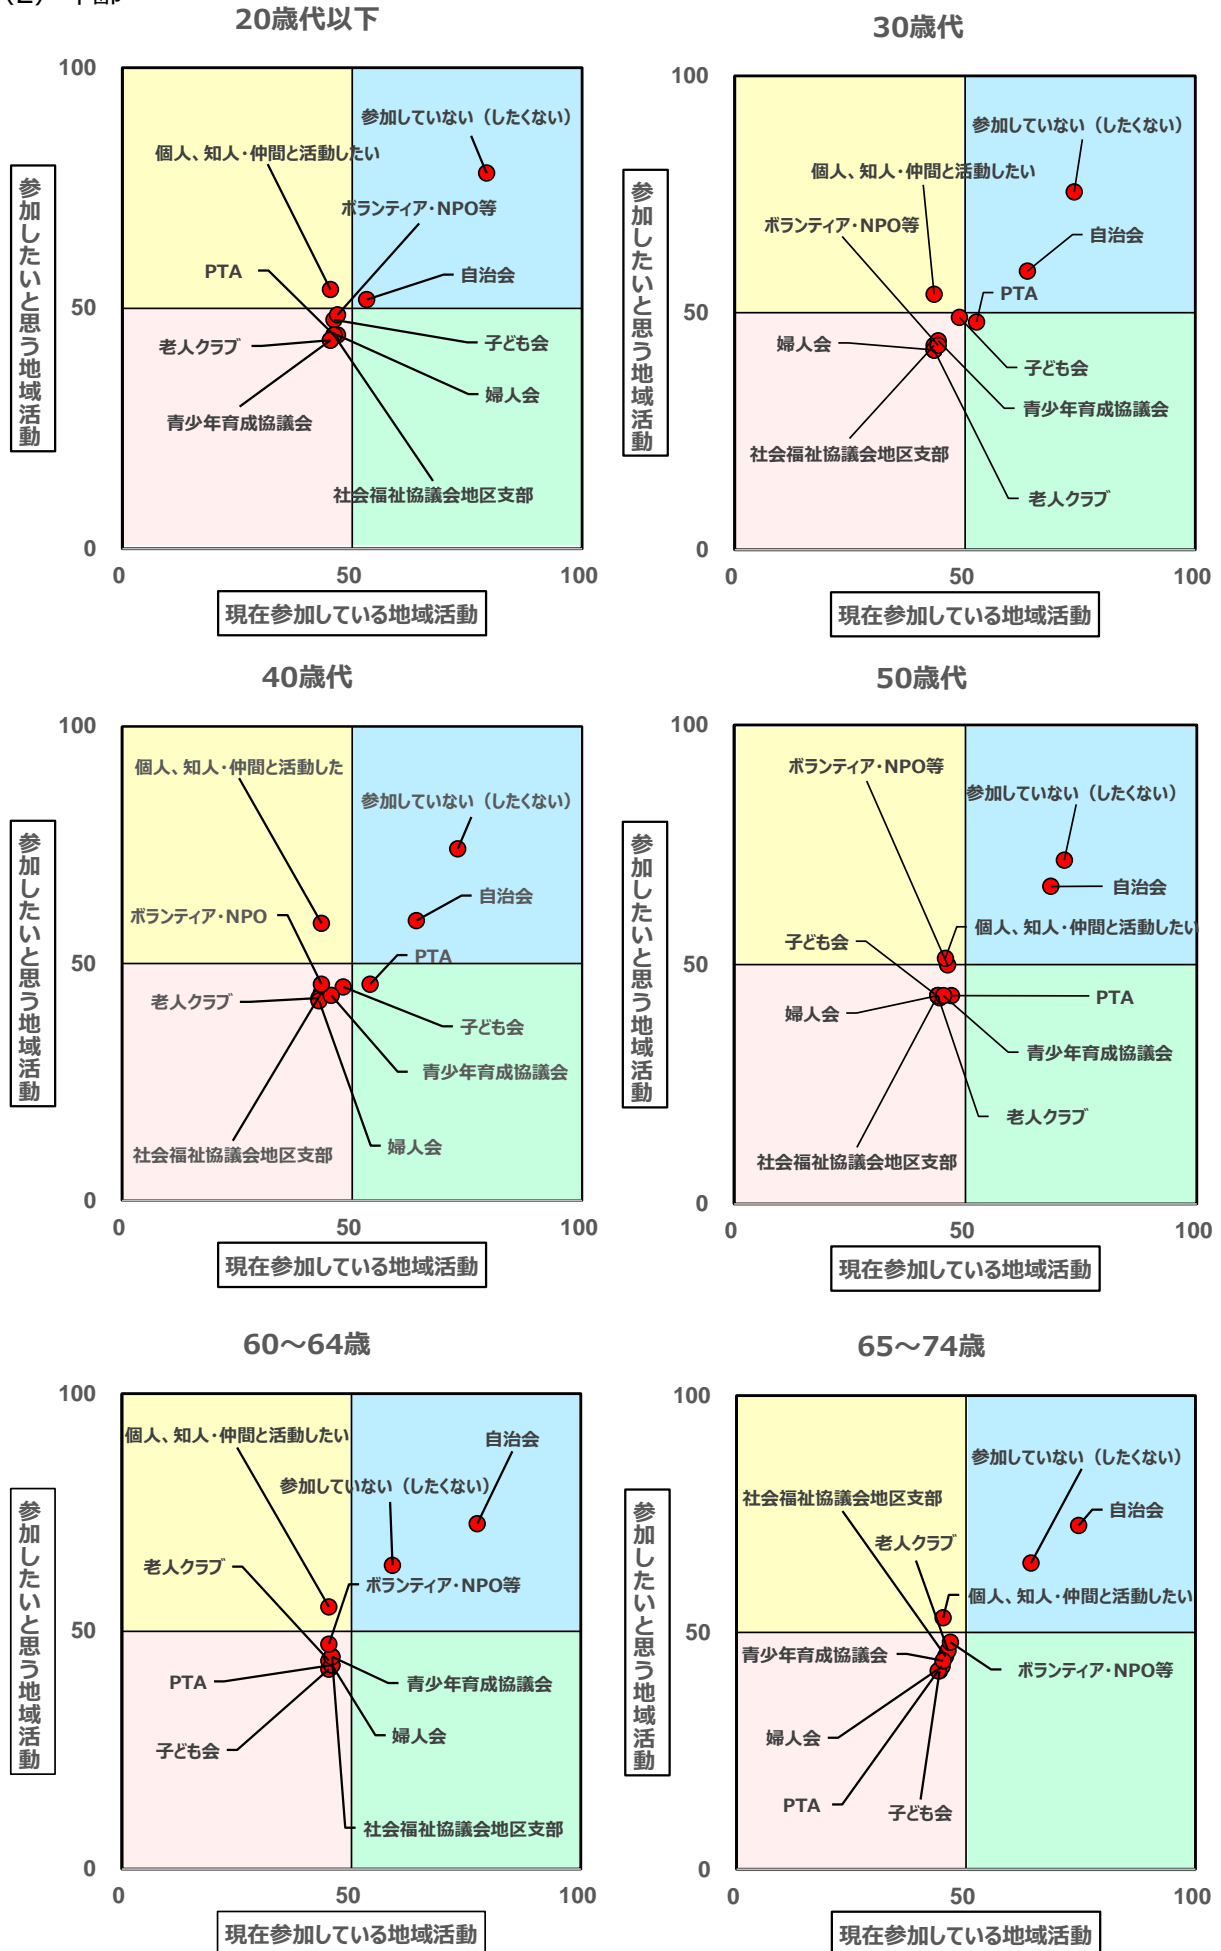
(2) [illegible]

20歳代以下

100
50
0
0
50
100

参加したいと思う地域活動

参加していない（したくない）
個人、知人・仲間と活動したい
ボランティア・NPO等
PTA
自治会
老人クラブ
子ども会
婦人会
青少年育成協議会
社会福祉協議会地区支部

現在参加している地域活動

30歳代

100
50
0
0
50
100

参加したいと思う地域活動

参加していない（したくない）
個人、知人・仲間と活動したい
ボランティア・NPO等
自治会
PTA
婦人会
子ども会
青少年育成協議会
社会福祉協議会地区支部
老人クラブ

現在参加している地域活動

40歳代

100
50
0
0
50
100

参加したいと思う地域活動

個人、知人・仲間と活動した
参加していない（したくない）
自治会
ボランティア・NPO
PTA
老人クラブ
子ども会
青少年育成協議会
婦人会
社会福祉協議会地区支部

現在参加している地域活動

50歳代

100
50
0
0
50
100

参加したいと思う地域活動

ボランティア・NPO等
参加していない（したくない）
自治会
個人、知人・仲間と活動したい
子ども会
PTA
婦人会
青少年育成協議会
老人クラブ
社会福祉協議会地区支部

現在参加している地域活動

60～64歳

100
50
0
0
50
100

参加したいと思う地域活動

個人、知人・仲間と活動したい
自治会
参加していない（したくない）
老人クラブ
ボランティア・NPO等
PTA
青少年育成協議会
婦人会
子ども会
社会福祉協議会地区支部

現在参加している地域活動

65～74歳

100
50
0
0
50
100

参加したいと思う地域活動

参加していない（したくない）
社会福祉協議会地区支部
自治会
老人クラブ
個人、知人・仲間と活動したい
青少年育成協議会
ボランティア・NPO等
婦人会
PTA
子ども会

現在参加している地域活動